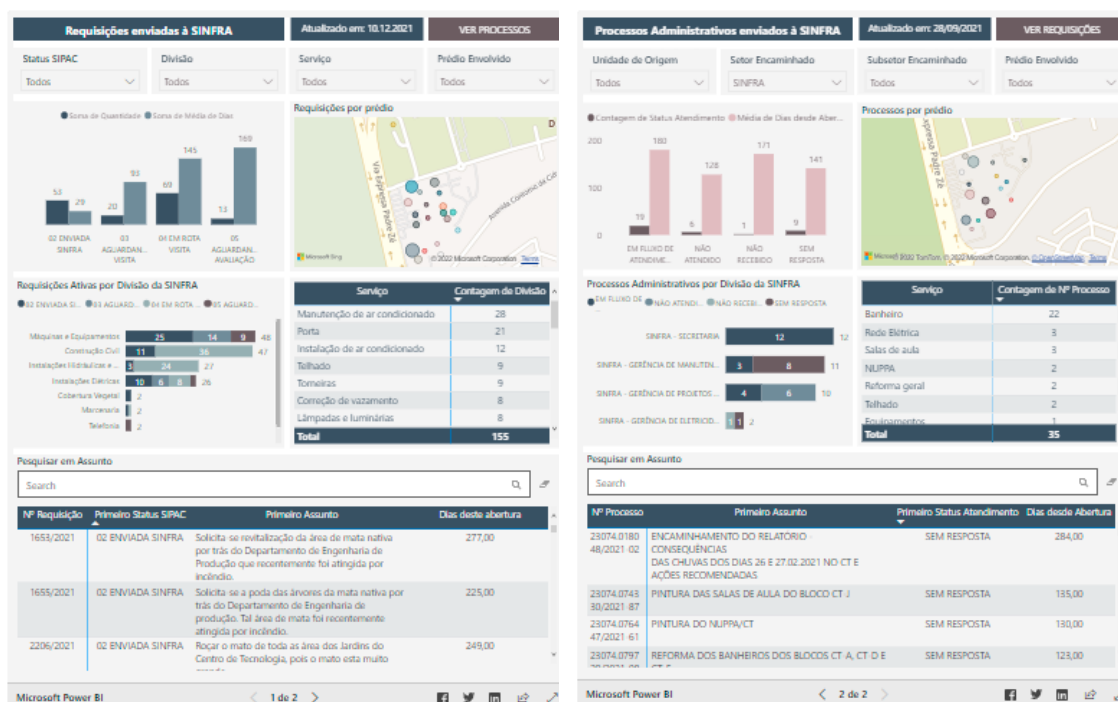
Requisições enviadas à SINFRA

Atualizado em: 10.12.2021

VER PROCESSOS

Status SIPAC
Todos

Divisão
Todos

Serviço
Todos

Prédio Envolvido
Todos

● Soma de Quantidade ● Soma de Média de Dias

| | | |
|---|---|---|
| 02 ENVIADA SINFRA | 53 | 29 |
| 03 AGUARDAN... VISITA | 20 | 93 |
| 04 EM ROTA VISITA | 69 | 145 |
| 05 AGUARDAN... AVALIAÇÃO | 13 | 169 |

Requisições por prédio

Via Expressa Padre Zé

Microsoft Bing © 2022 Microsoft Corporation Terms

Requisições Ativas por Divisão da SINFRA

● 02 ENVIADA SI... ● 03 AGUARD... ● 04 EM ROTA ... ● 05 AGUARD...

| | | | | | |
|---|---|---|---|---|---|
| Máquinas e Equipamentos | 25 | 14 | 9 | | 48 |
| Construção Civil | 11 | 36 | | | 47 |
| Instalações Hidráulicas e ... | 3 | 24 | | | 27 |
| Instalações Elétricas | 10 | 6 | 8 | | 26 |
| Cobertura Vegetal | | | | | 2 |
| Marcenaria | | | | | 2 |
| Telefonia | | | | | 2 |

| Serviço | Contagem de Divisão |
|---|---|
| Manutenção de ar condicionado | 28 |
| Porta | 21 |
| Instalação de ar condicionado | 12 |
| Telhado | 9 |
| Torneiras | 9 |
| Correção de vazamento | 8 |
| Lâmpadas e luminárias | 8 |
| Total | 155 |

Pesquisar em Assunto

Search

| Nº Requisição | Primeiro Status SIPAC | Primeiro Assunto | Dias deste abertura |
|---|---|---|---|
| 1653/2021 | 02 ENVIADA SINFRA | Solicita-se revitalização da área de mata nativa por trás do Departamento de Engenharia de Produção que recentemente foi atingida por incêndio. | 277,00 |
| 1655/2021 | 02 ENVIADA SINFRA | Solicita-se a poda das árvores da mata nativa por trás do Departamento de Engenharia de produção. Tal área de mata foi recentemente atingida por incêndio. | 225,00 |
| 2206/2021 | 02 ENVIADA SINFRA | Roçar o mato de toda as área dos Jardins do Centro de Tecnologia, pois o mato esta muito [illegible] | 249,00 |

Microsoft Power BI

1 de 2

Processos Administrativos enviados à SINFRA

Atualizado em: 28/09/2021

VER REQUISIÇÕES

Unidade de Origem
Todos

Setor Encaminhado
SINFRA

Subsetor Encaminhado
Todos

Prédio Envolvido
Todos

● Contagem de Status Atendimento ● Média de Dias desde Aber...

| | | |
|---|---|---|
| EM FLUXO DE ATENDIME... | 19 | 180 |
| NÃO ATENDIDO | 6 | 128 |
| NÃO RECEBIDO | 1 | 171 |
| SEM RESPOSTA | 9 | 141 |

200
100
0

Processos por prédio

Expressa Padre Zé

Microsoft Bing © 2022 TomTom, © 2022 Microsoft Corporation © OpenStreetMap Terms

Processos Administrativos por Divisão da SINFRA

● EM FLUXO DE ... ● NÃO ATENDI... ● NÃO RECEBI... ● SEM RESPOSTA

| | | | | |
|---|---|---|---|---|
| SINFRA - SECRETARIA | 12 | | | 12 |
| SINFRA - GERÊNCIA DE MANUTEN... | 3 | 8 | | 11 |
| SINFRA - GERÊNCIA DE PROJETOS ... | 4 | 6 | | 10 |
| SINFRA - GERÊNCIA DE ELETRICID... | 1 | 1 | | 2 |

| Serviço | Contagem de Nº Processo |
|---|---|
| Banheiro | 22 |
| Rede Elétrica | 3 |
| Salas de aula | 3 |
| NUPPA | 2 |
| Reforma geral | 2 |
| Telhado | 2 |
| Equipamentos | 1 |
| Total | 35 |

Pesquisar em Assunto

Search

| Nº Processo | Primeiro Assunto | Primeiro Status Atendimento | Dias desde Abertura |
|---|---|---|---|
| 23074.0180 48/2021-02 | ENCAMINHAMENTO DO RELATÓRIO CONSEQUÊNCIAS DAS CHUVAS DOS DIAS 26 E 27.02.2021 NO CT E AÇÕES RECOMENDADAS | SEM RESPOSTA | 284,00 |
| 23074.0743 30/2021-87 | PINTURA DAS SALAS DE AULA DO BLOCO CT J | SEM RESPOSTA | 135,00 |
| 23074.0764 47/2021-61 | PINTURA DO NUPPA/CT | SEM RESPOSTA | 130,00 |
| 23074.0797 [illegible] | REFORMA DOS BANHEIROS DOS BLOCOS CT-A, CT-D E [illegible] | SEM RESPOSTA | 123,00 |

Microsoft Power BI

2 de 2